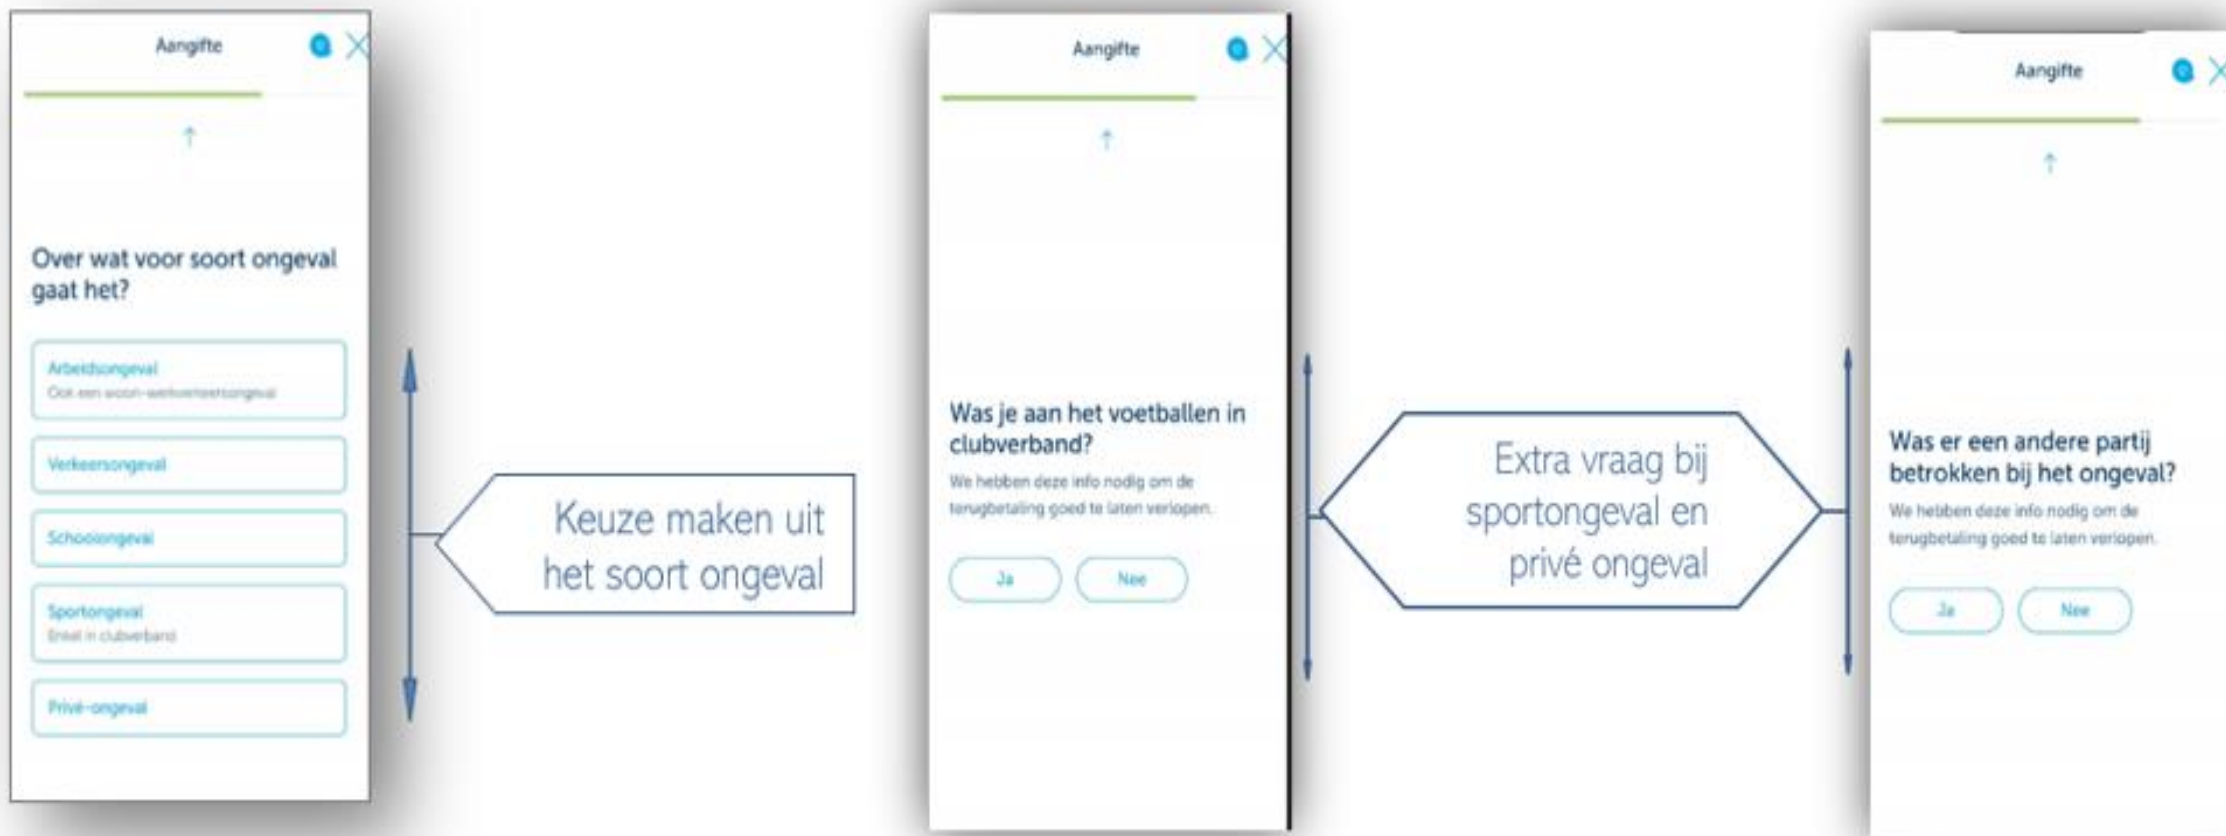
Aangifte

Over wat voor soort ongeval gaat het?

Arbeidsongeval
Ook een woon-werkverkeersongeval

Verkeersongeval

Schoolongeval

Sportongeval
Enkel in clubverband

Privé-ongeval

Keuze maken uit het soort ongeval

Aangifte

Was je aan het voetballen in clubverband?

We hebben deze info nodig om de terugbetaling goed te laten verlopen.

Ja

Nee

Extra vraag bij sportongeval en privé ongeval

Aangifte

Was er een andere partij betrokken bij het ongeval?

We hebben deze info nodig om de terugbetaling goed te laten verlopen.

Ja

Nee